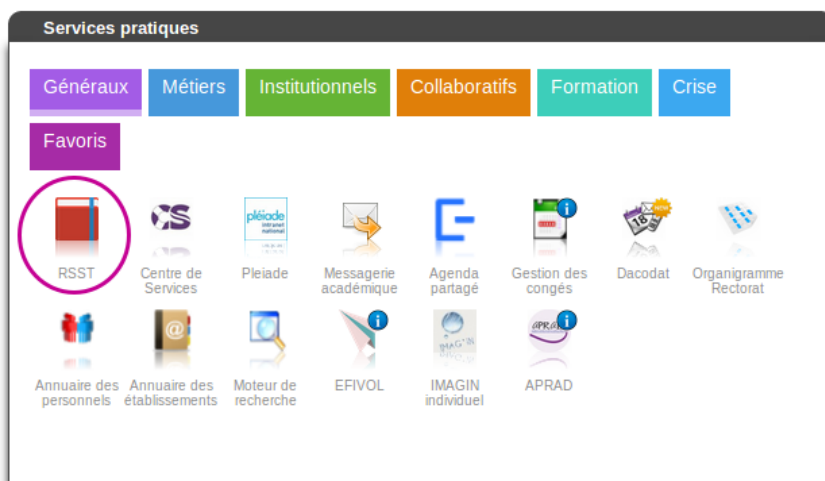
Services pratiques

Généraux | Métiers | Institutionnels | Collaboratifs | Formation | Crise | Favoris

CS

pléiade intranet national

RSST
Centre de Services
Pleiade
Messagerie académique
Agenda partagé
Gestion des congés
Dacodat
Organigramme Rectorat

Annuaire des personnels
Annuaire des établissements
Moteur de recherche
EFIVOL
IMAGIN individuel
APRAD